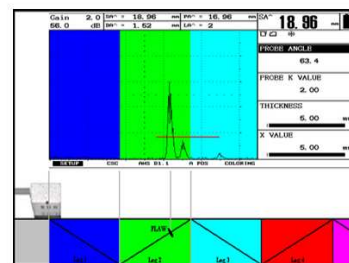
Gain 2.0 SA^ = 18.96 mm PA^ = 16.96 mm SA^ 18.96
56.0 dB DA^ = 1.52 mm LA^ = 2

PROBE ANGLE
63.4
PROBE K VALUE
2.00
THICKNESS
5.00 mm
X VALUE
5.00 mm

SETUP CSC AWS D1.1 A POS COLORING

FLAW

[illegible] Leg1 Leg1